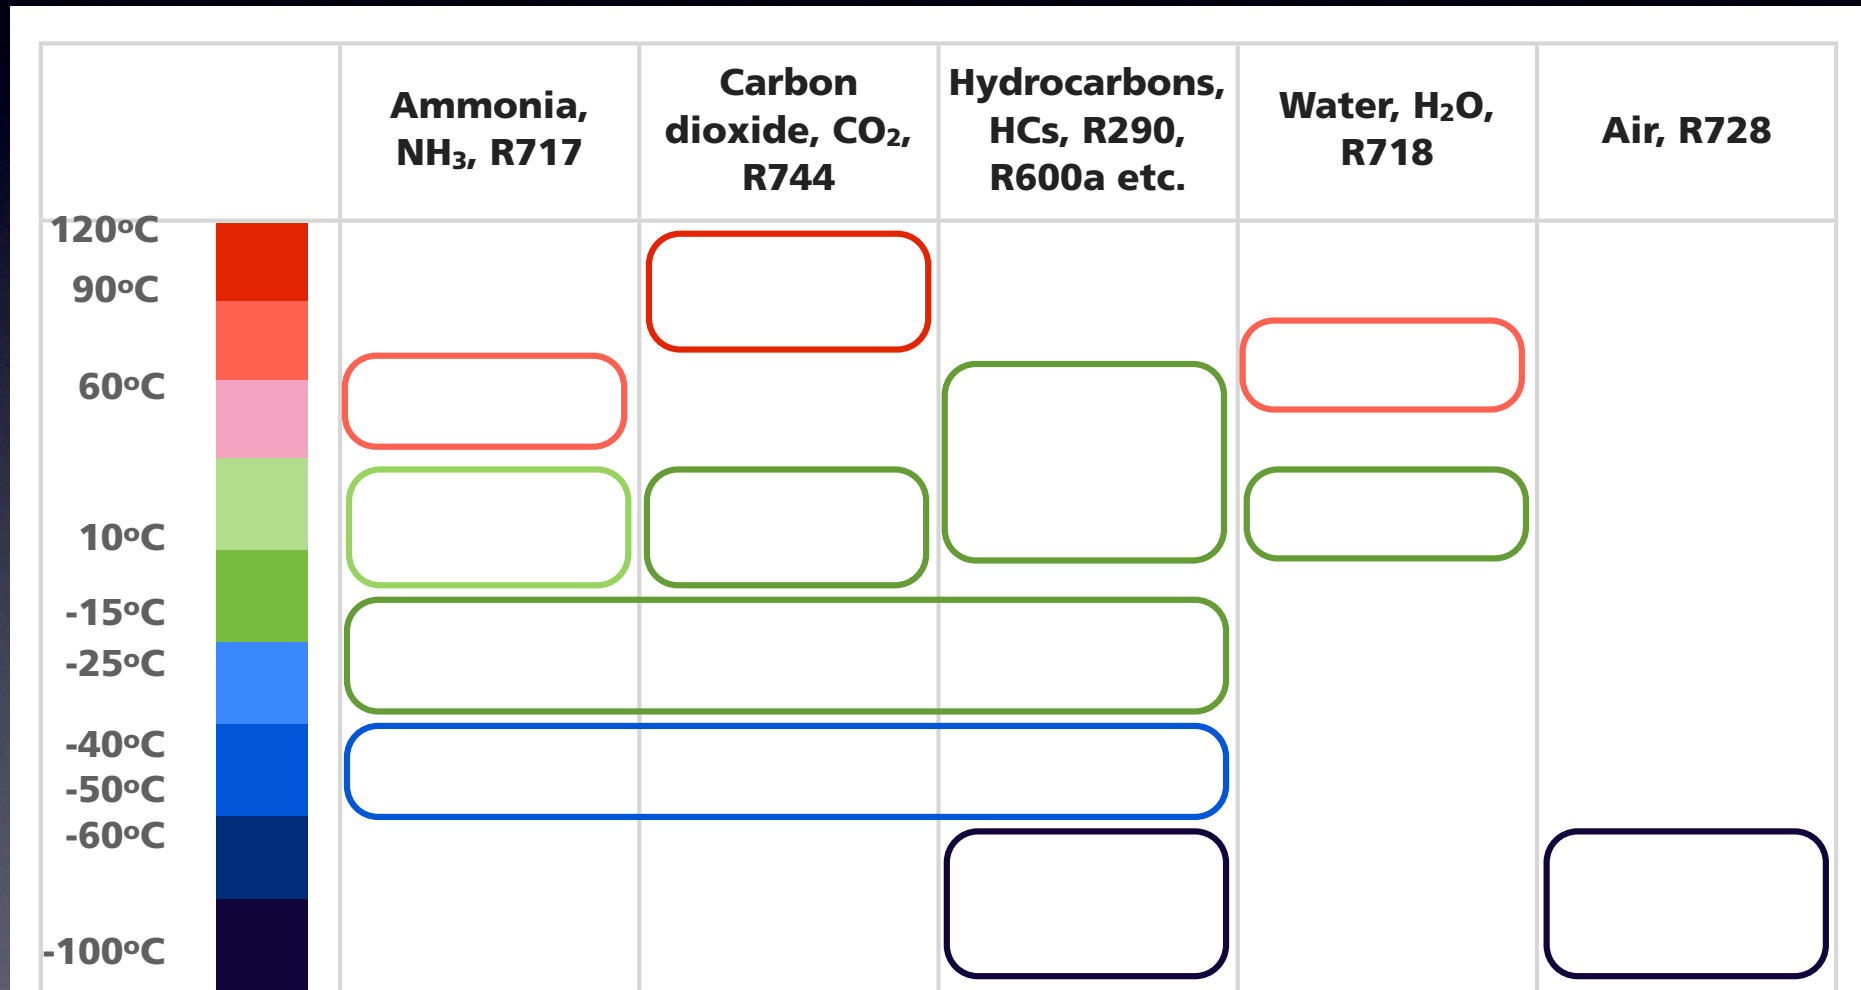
| | Ammonia, $NH_3$, R717 | Carbon dioxide, $CO_2$, R744 | Hydrocarbons, HCs, R290, R600a etc. | Water, $H_2O$, R718 | Air, R728 |
|---|---|---|---|---|---|

120ºC
90ºC
60ºC
10ºC
-15ºC
-25ºC
-40ºC
-50ºC
-60ºC
-100ºC